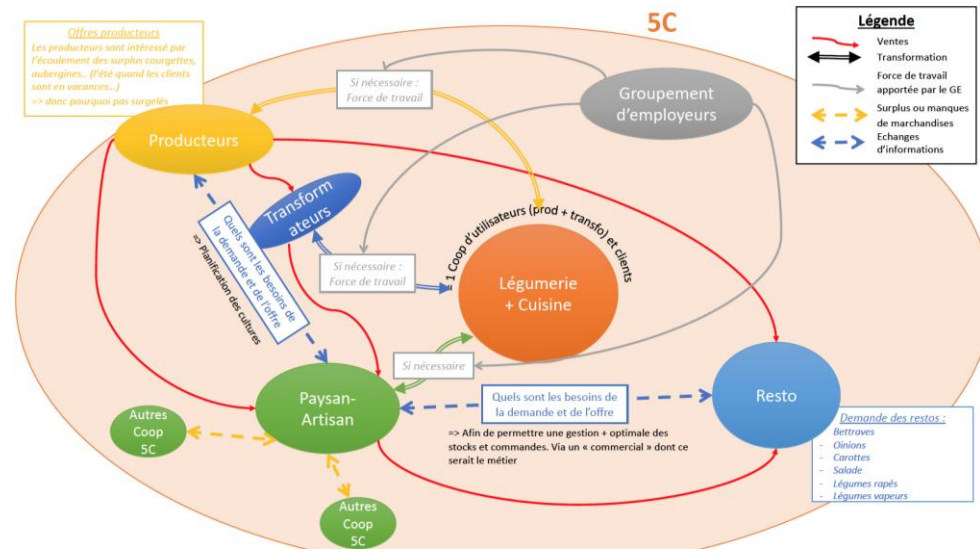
Offres producteurs
Les producteurs sont intéressé par l'écoulement des surplus courgettes, aubergines.. (l'été quand les clients sont en vacances…)
=> donc pourquoi pas surgelés

5C

Légende
Ventes
Transformation
Force de travail apportée par le GE
Surplus ou manques de marchandises
Echanges d'informations

Si nécessaire : Force de travail

Groupement d'employeurs

Producteurs

Transformateurs

Quels sont les besoins de la demande et de l'offre
=> Planification des cultures

1 Coop d'utilisateurs (prod + transfo) et clients

Si nécessaire : Force de travail

Légumerie + Cuisine

Si nécessaire

Paysan-Artisan

Quels sont les besoins de la demande et de l'offre

=> Afin de permettre une gestion + optimale des stocks et commandes. Via un « commercial » dont ce serait le métier

Resto

Autres Coop 5C

Autres Coop 5C

Demande des restos :
- Bettraves
- Oinions
- Carottes
- Salade
- Légumes rapés
- Légumes vapeurs